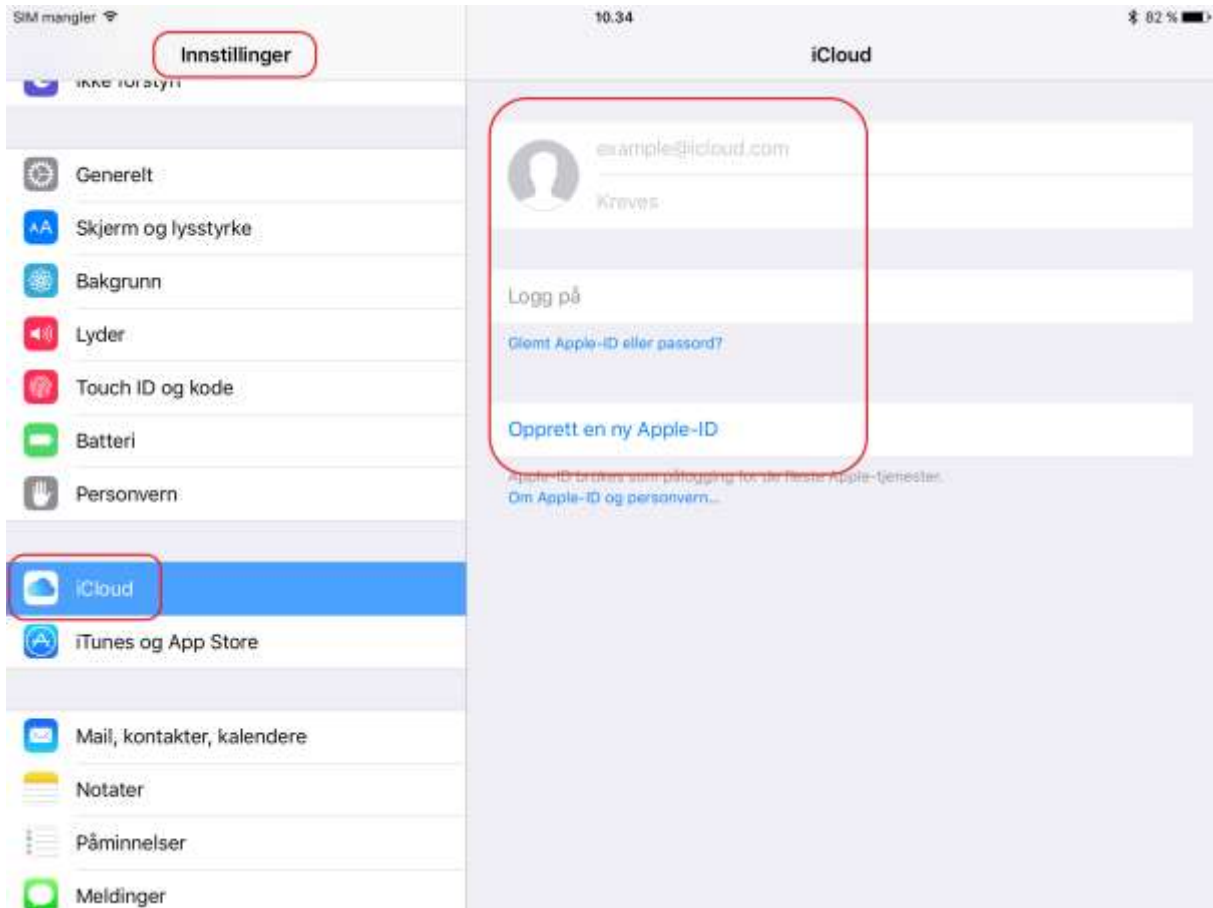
SIM mangler
10.34
82 %

Innstillinger
Ikke forstyrr

Generelt
Skjerm og lysstyrke
Bakgrunn
Lyder
Touch ID og kode
Batteri
Personvern

iCloud
iTunes og App Store

Mail, kontakter, kalendere
Notater
Påminnelser
Meldinger

iCloud

example@icloud.com
Kreves

Logg på

Glemt Apple-ID eller passord?

Opprett en ny Apple-ID

Apple-ID brukes som pålogging for de fleste Apple-tjenester.
Om Apple-ID og personvern...